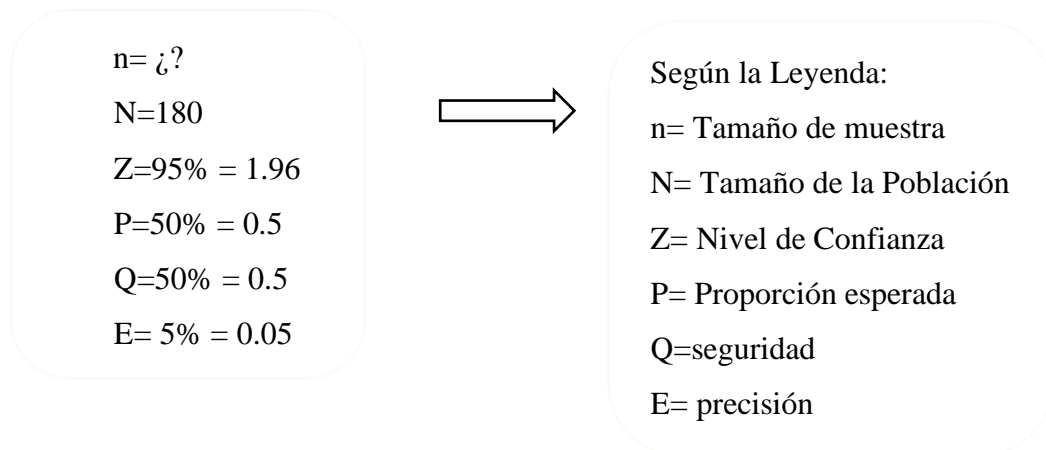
n= ¿?

N=180

Z=95% = 1.96

P=50% = 0.5

Q=50% = 0.5

E= 5% = 0.05

Según la Leyenda:

n= Tamaño de muestra

N= Tamaño de la Población

Z= Nivel de Confianza

P= Proporción esperada

Q=seguridad

E= precisión